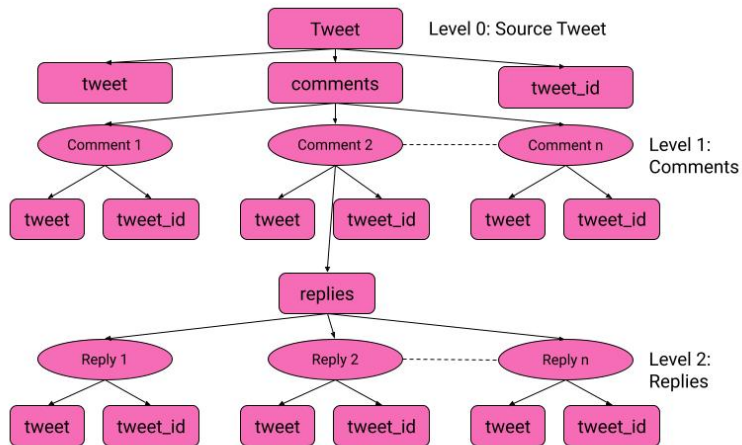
Tweet

Level 0: Source Tweet

tweet

comments

tweet_id

Comment 1

Comment 2

Comment n

Level 1: Comments

tweet

tweet_id

tweet

tweet_id

tweet

tweet_id

replies

Reply 1

Reply 2

Reply n

Level 2: Replies

tweet

tweet_id

tweet

tweet_id

tweet

tweet_id